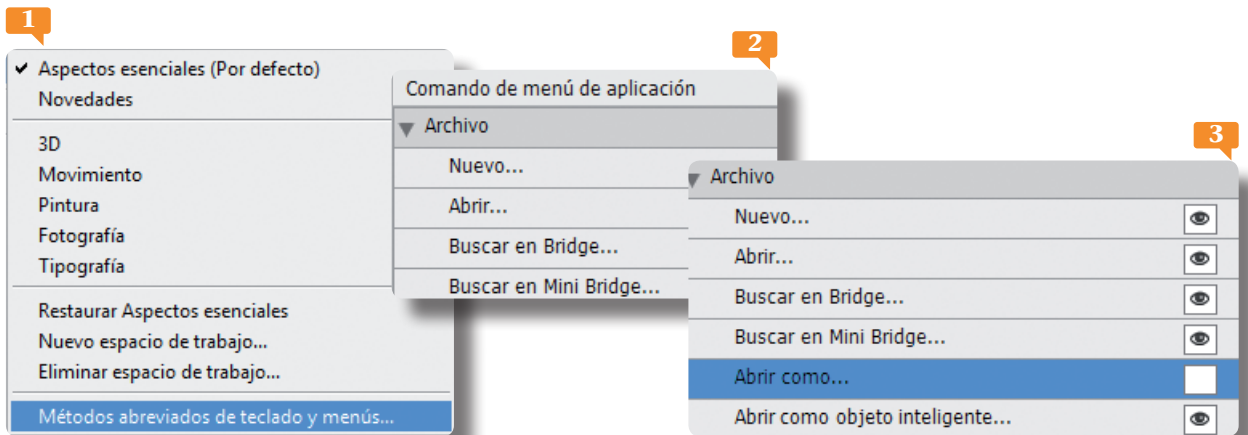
1

✔ Aspectos esenciales (Por defecto)
Novedades

3D
Movimiento
Pintura
Fotografía
Tipografía

Restaurar Aspectos esenciales
Nuevo espacio de trabajo...
Eliminar espacio de trabajo...

Métodos abreviados de teclado y menús...

2

Comando de menú de aplicación
Archivo
Nuevo...
Abrir...
Buscar en Bridge...
Buscar en Mini Bridge...

3

Archivo
Nuevo...
Abrir...
Buscar en Bridge...
Buscar en Mini Bridge...
Abrir como...
Abrir como objeto inteligente...